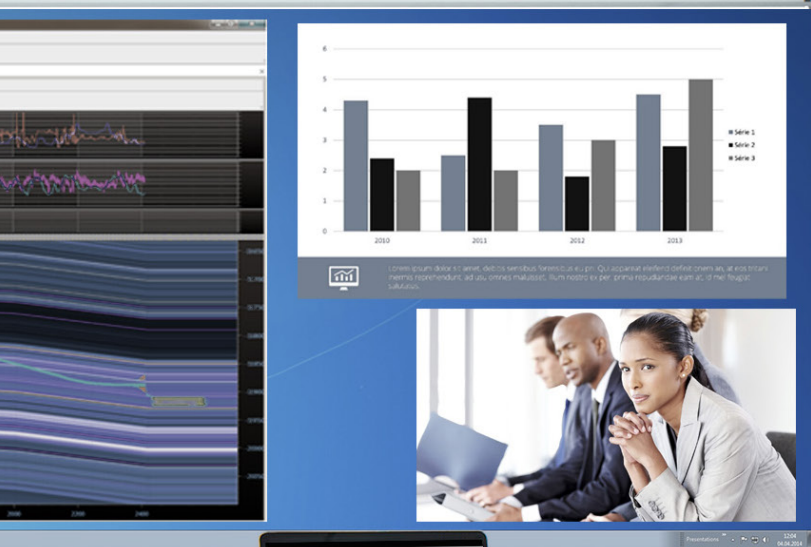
6
5
4
3
2
1
0
2010
2011
2012
2013
Série 1
Série 2
Série 3

Lorem ipsum dolor sit amet, debitis sensibus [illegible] eu pri. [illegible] eleifend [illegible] ei, at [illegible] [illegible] ex per prima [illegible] eam at, id mei feugiat salutatus.

2000
2200
2400

Presentations
12:04
04.04.2016